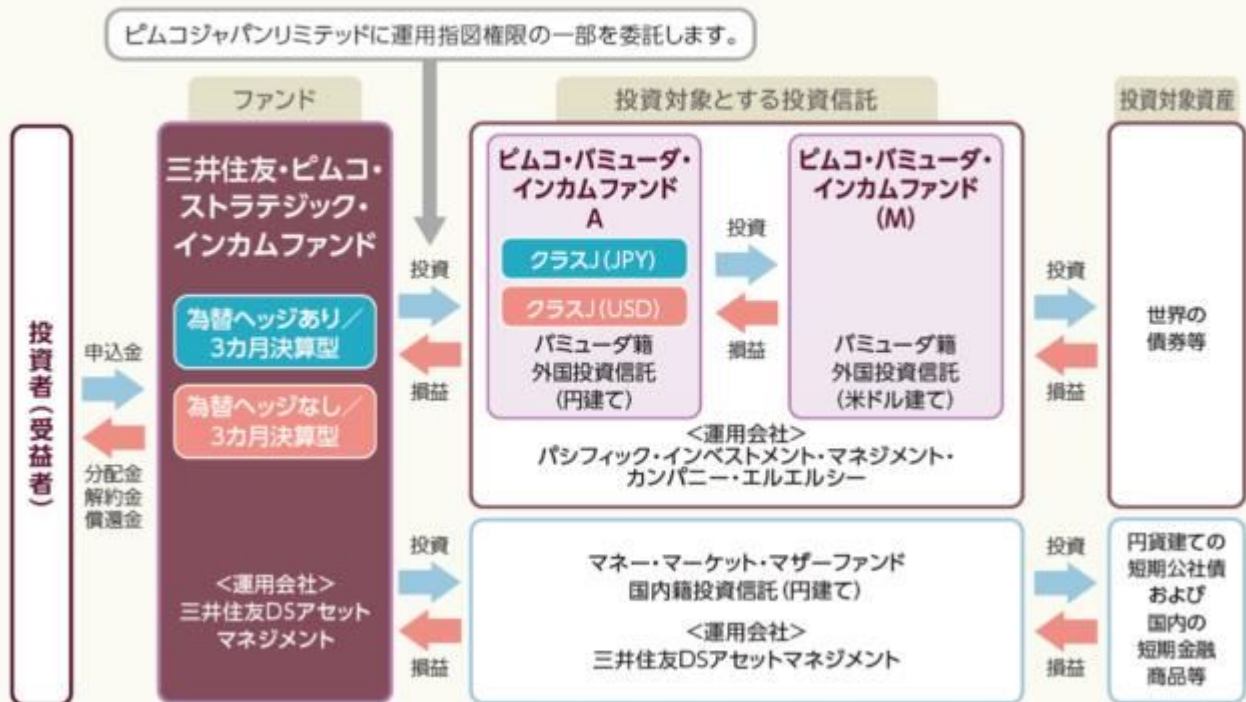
ピムコジャパンリミテッドに運用指図権限の一部を委託します。

ファンド

投資対象とする投資信託

投資対象資産

投資者(受益者)

申込金

分配金
解約金
償還金

三井住友・ピムコ・ストラテジック・インカムファンド

為替ヘッジあり/3カ月決算型

為替ヘッジなし/3カ月決算型

<運用会社>
三井住友DSアセットマネジメント

投資

損益

ピムコ・バミューダ・インカムファンドA

クラスJ(JPY)

クラスJ(USD)

バミューダ籍
外国投資信託
(円建て)

投資

損益

ピムコ・バミューダ・インカムファンド(M)

バミューダ籍
外国投資信託
(米ドル建て)

<運用会社>
パシフィック・インベストメント・マネジメント・カンパニー・エルエルシー

投資

損益

世界の
債券等

投資

損益

マネー・マーケット・マザーファンド
国内籍投資信託(円建て)

<運用会社>
三井住友DSアセットマネジメント

投資

損益

円貨建ての
短期公社債
および
国内の
短期金融
商品等